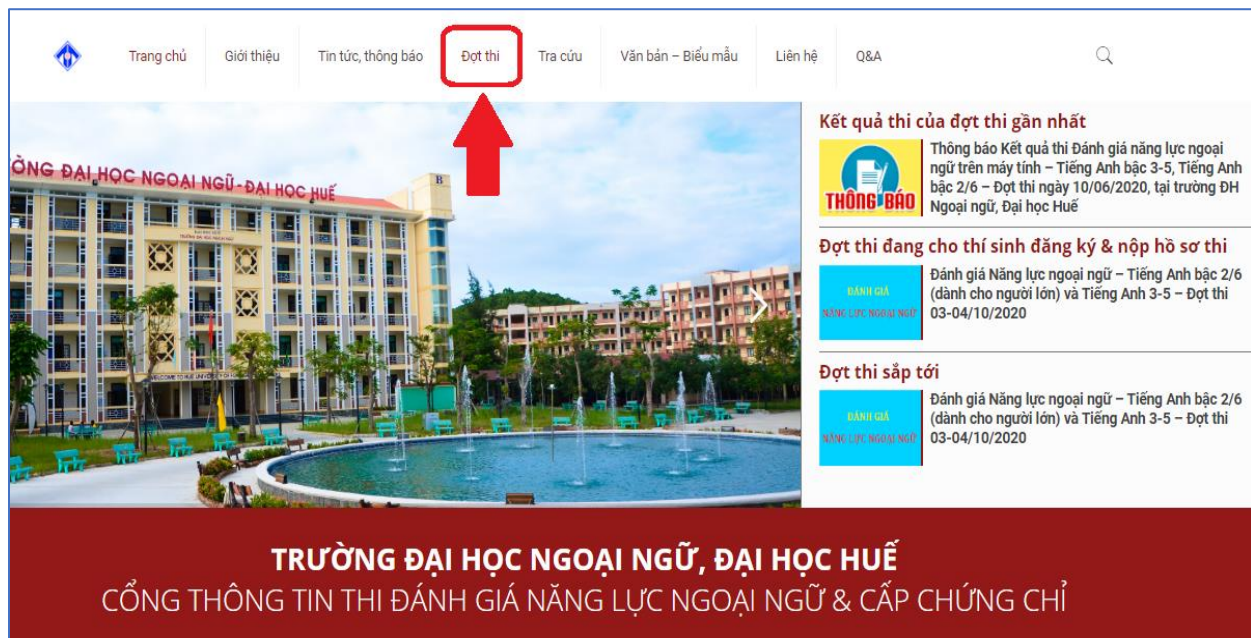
Trang chủ Giới thiệu Tin tức, thông báo Đợt thi Tra cứu Văn bản – Biểu mẫu Liên hệ Q&A

ỜNG ĐẠI HỌC NGOẠI NGỮ - ĐẠI HỌC HUẾ

Kết quả thi của đợt thi gần nhất

THÔNG BÁO

Thông báo Kết quả thi Đánh giá năng lực ngoại ngữ trên máy tính – Tiếng Anh bậc 3-5, Tiếng Anh bậc 2/6 – Đợt thi ngày 10/06/2020, tại trường ĐH Ngoại ngữ, Đại học Huế

Đợt thi đang cho thí sinh đăng ký & nộp hồ sơ thi

ĐÁNH GIÁ NĂNG LỰC NGOẠI NGỮ

Đánh giá Năng lực ngoại ngữ – Tiếng Anh bậc 2/6 (dành cho người lớn) và Tiếng Anh 3-5 – Đợt thi 03-04/10/2020

Đợt thi sắp tới

ĐÁNH GIÁ NĂNG LỰC NGOẠI NGỮ

Đánh giá Năng lực ngoại ngữ – Tiếng Anh bậc 2/6 (dành cho người lớn) và Tiếng Anh 3-5 – Đợt thi 03-04/10/2020

TRƯỜNG ĐẠI HỌC NGOẠI NGỮ, ĐẠI HỌC HUẾ
CỔNG THÔNG TIN THI ĐÁNH GIÁ NĂNG LỰC NGOẠI NGỮ & CẤP CHỨNG CHỈ